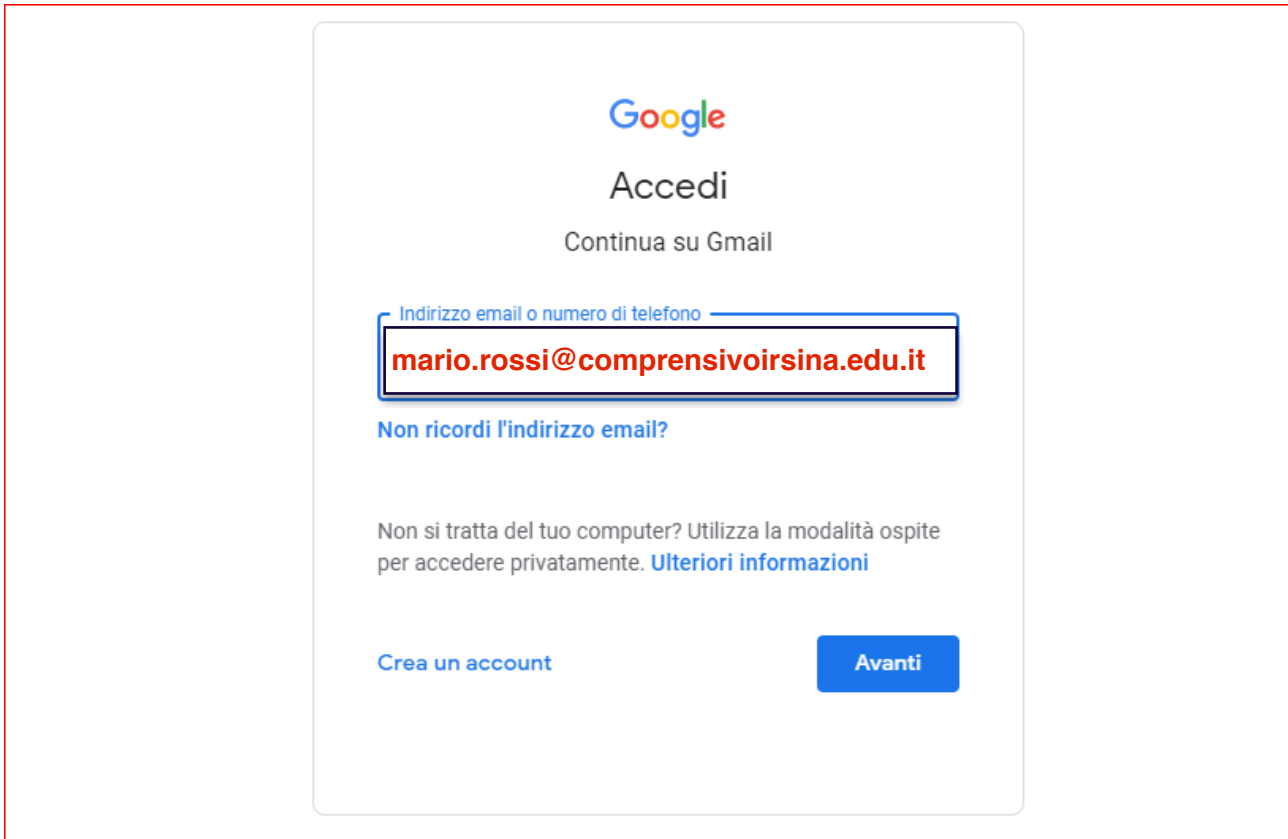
Google

Accedi

Continua su Gmail

Indirizzo email o numero di telefono

mario.rossi@comprensivoirsina.edu.it

Non ricordi l'indirizzo email?

Non si tratta del tuo computer? Utilizza la modalità ospite per accedere privatamente. Ulteriori informazioni

Crea un account

Avanti